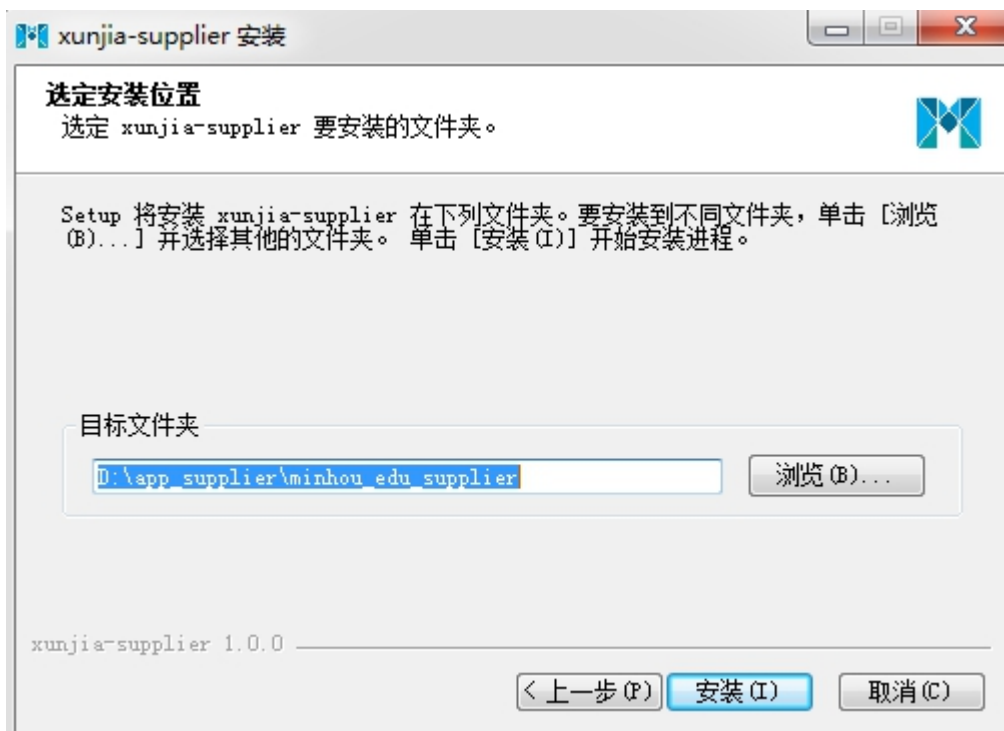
xunjia-supplier 安装

选定安装位置
选定 xunjia-supplier 要安装的文件夹。

Setup 将安装 xunjia-supplier 在下列文件夹。要安装到不同文件夹，单击 [浏览(B)...] 并选择其他的文件夹。 单击 [安装(I)] 开始安装进程。

目标文件夹

D:\app_supplier\minhou_edu_supplier

浏览(B)...

xunjia-supplier 1.0.0

< 上一步(P)

安装(I)

取消(C)